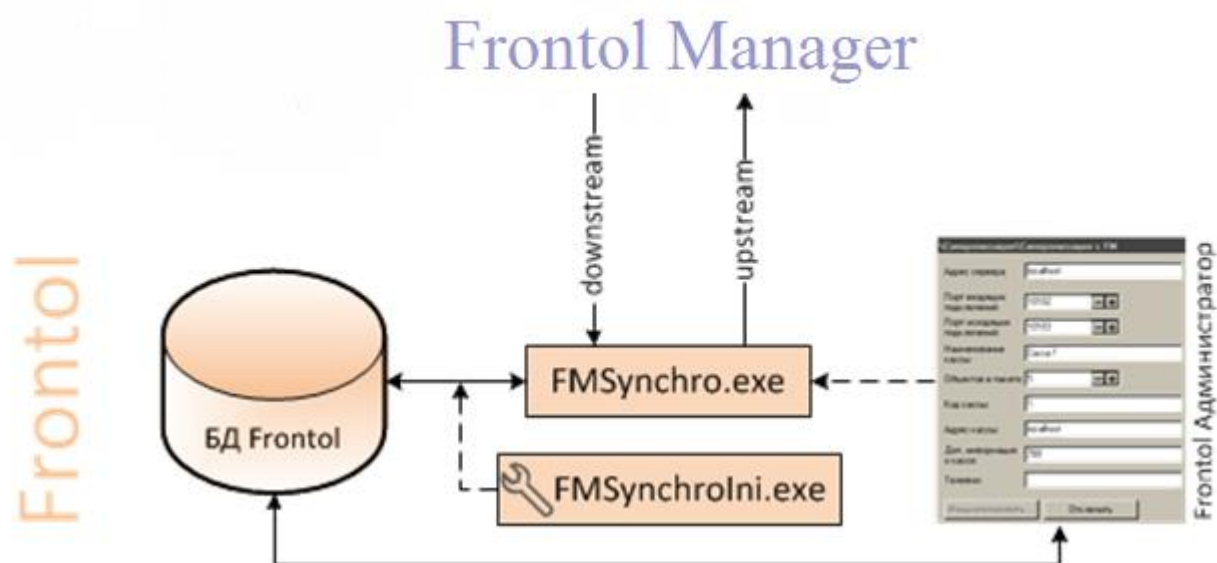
Frontol Manager

downstream

upstream

Frontol

БД Frontol

FMSynchro.exe

FMSynchroIni.exe

Синхронизация\Синхронизация с FM

Адрес сервера | localhost

Порт входящих подключений | 10102

Порт исходящих подключений | 10103

Наименование кассы | Касса 1

Объектов в пакете | 5

Код кассы | 1

Адрес кассы | localhost

Доп. информация о кассе | 100

Таймаут |

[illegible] | Отменить

Frontol Администратор